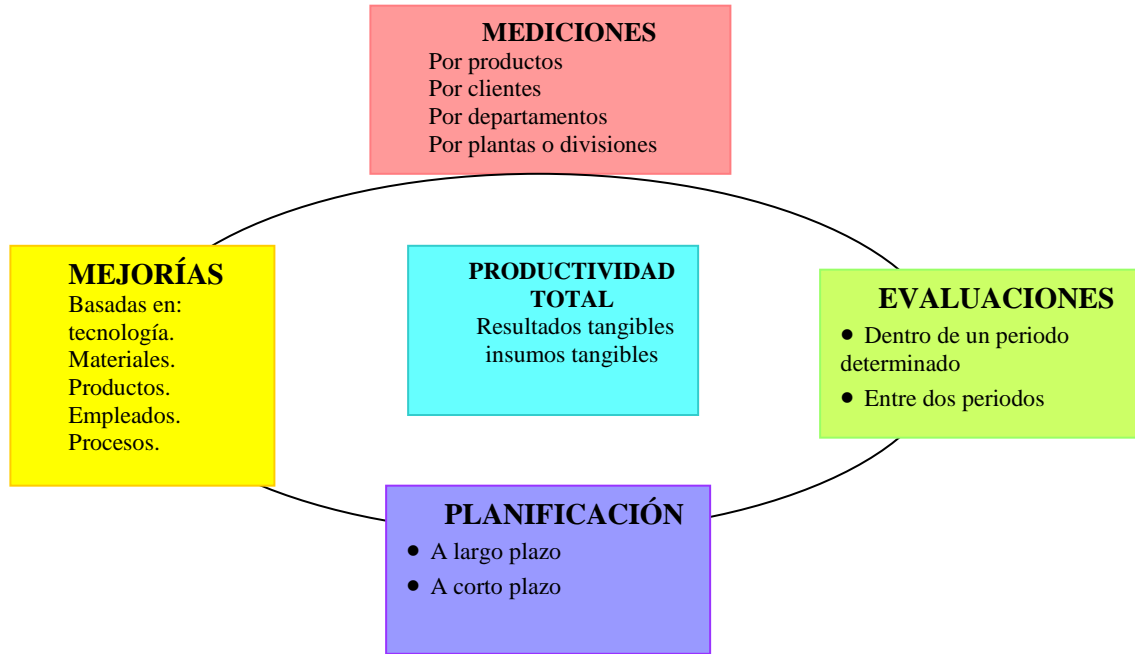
MEDICIONES
Por productos
Por clientes
Por departamentos
Por plantas o divisiones

MEJORÍAS
Basadas en:
tecnología.
Materiales.
Productos.
Empleados.
Procesos.

PRODUCTIVIDAD TOTAL
Resultados tangibles
insumos tangibles

EVALUACIONES
• Dentro de un periodo determinado
• Entre dos periodos

PLANIFICACIÓN
• A largo plazo
• A corto plazo